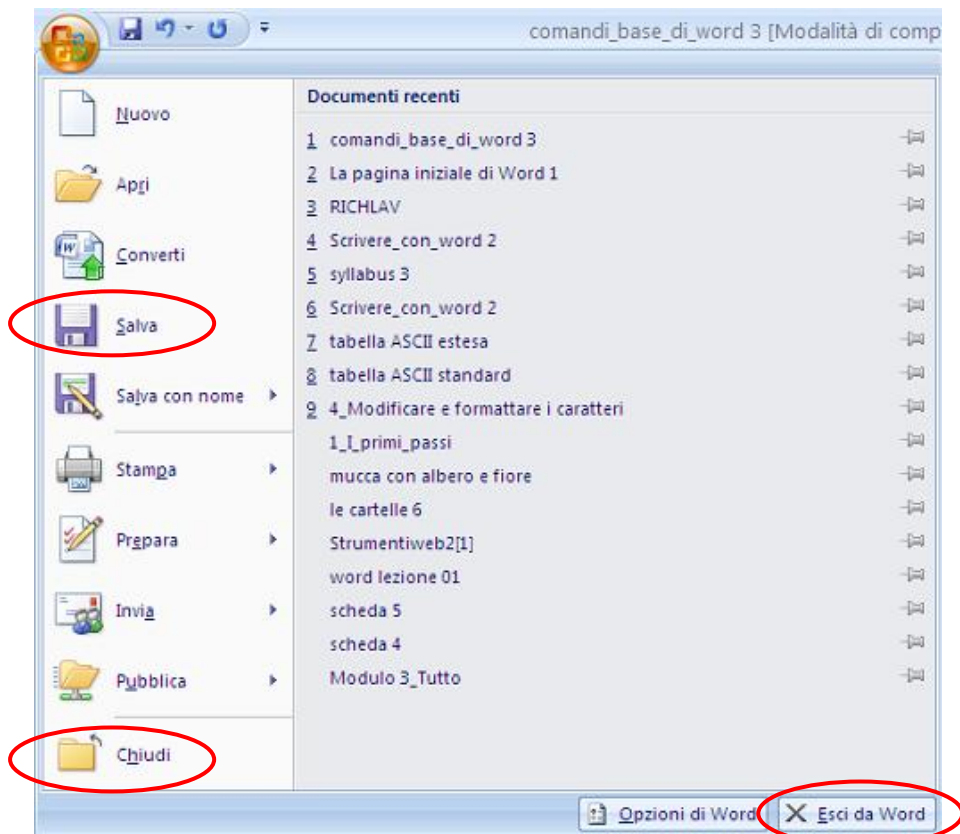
comandi_base_di_word 3 [Modalità di comp

Nuovo

Apri

Converti

Salva

Salva con nome

Stampa

Prepara

Invia

Pubblica

Chiudi

Documenti recenti

1 comandi_base_di_word 3
2 La pagina iniziale di Word 1
3 RICHLAV
4 Scrivere_con_word 2
5 syllabus 3
6 Scrivere_con_word 2
7 tabella ASCII estesa
8 tabella ASCII standard
9 4_Modificare e formattare i caratteri
1_I_primi_passi
mucca con albero e fiore
le cartelle 6
Strumentiweb2[1]
word lezione 01
scheda 5
scheda 4
Modulo 3_Tutto

Opzioni di Word
Esci da Word